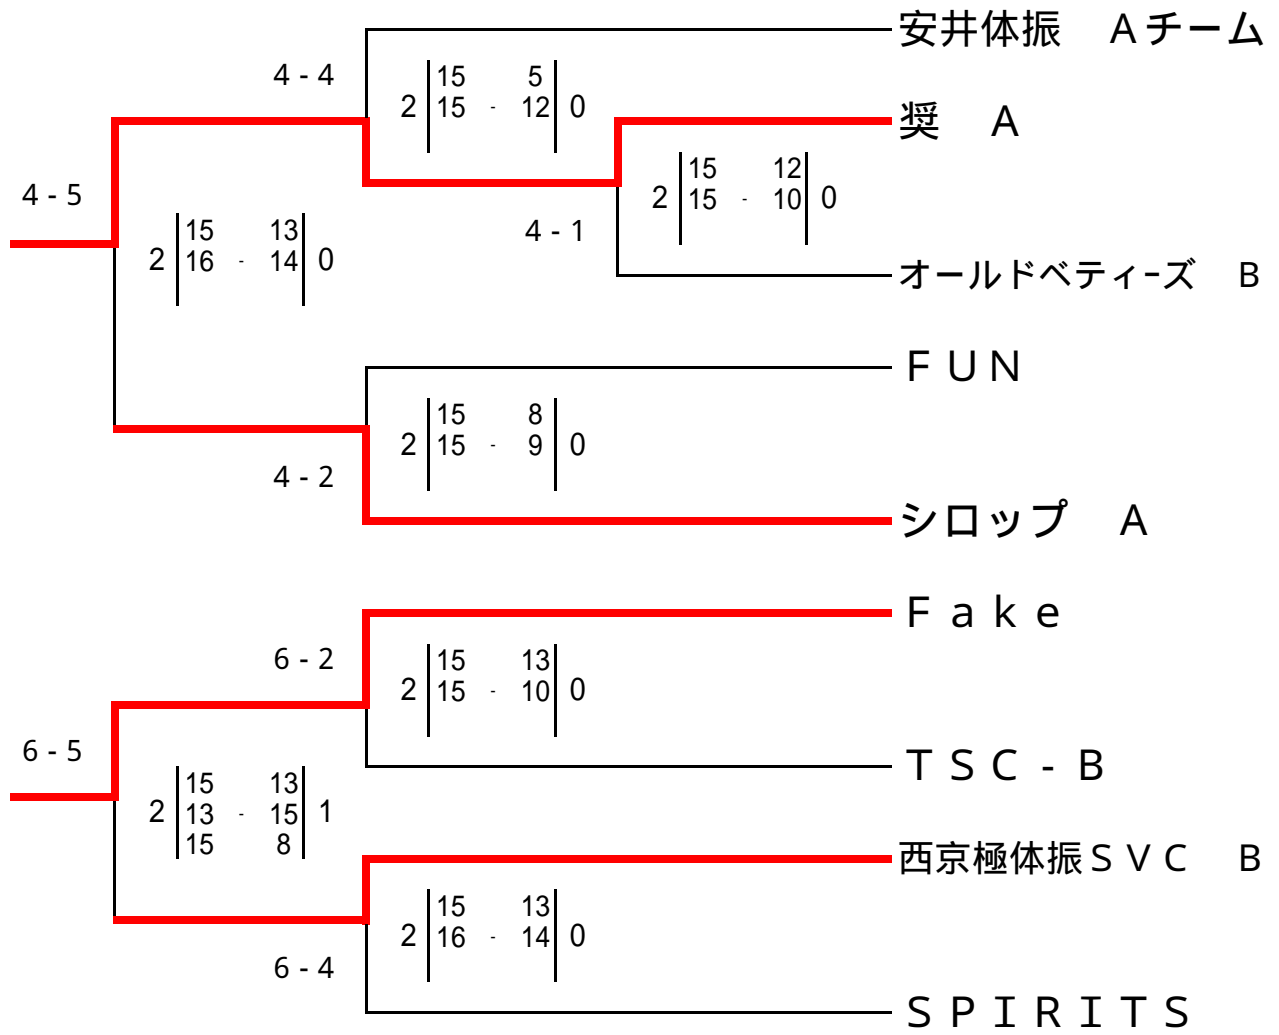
安井体振　Aチーム
奨　A
オールドベティーズ　B
FUN
シロップ　A
Fake
TSC-B
西京極体振SVC　B
SPIRITS

4 - 5
4 - 4
4 - 1
4 - 2
6 - 5
6 - 2
6 - 4

| | | | | |
|---|---|---|---|---|
| 2 | 15 | - | 5 | 0 |
| | 15 | | 12 | |

| | | | | |
|---|---|---|---|---|
| 2 | 15 | - | 12 | 0 |
| | 15 | | 10 | |

| | | | | |
|---|---|---|---|---|
| 2 | 15 | - | 13 | 0 |
| | 16 | | 14 | |

| | | | | |
|---|---|---|---|---|
| 2 | 15 | - | 8 | 0 |
| | 15 | | 9 | |

| | | | | |
|---|---|---|---|---|
| 2 | 15 | - | 13 | 0 |
| | 15 | | 10 | |

| | | | | |
|---|---|---|---|---|
| 2 | 15 | - | 13 | 1 |
| | 13 | | 15 | |
| | 15 | | 8 | |

| | | | | |
|---|---|---|---|---|
| 2 | 15 | - | 13 | 0 |
| | 16 | | 14 | |